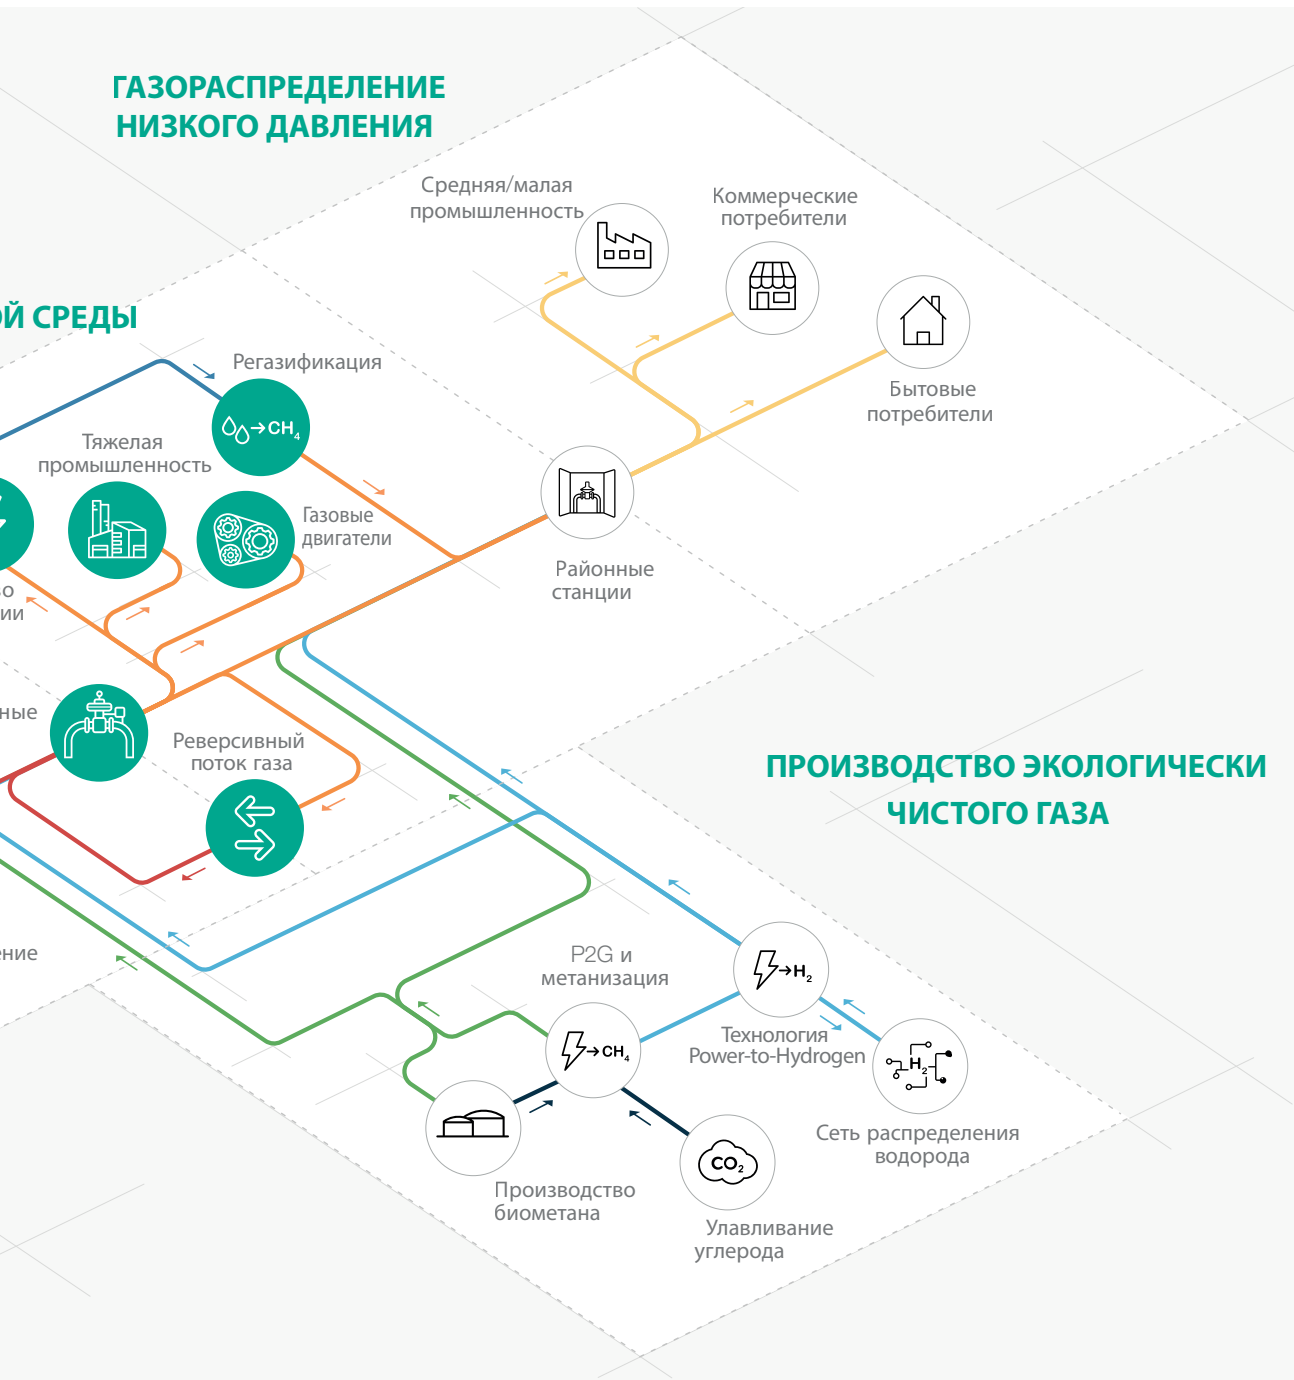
ГАЗОРАСПРЕДЕЛЕНИЕ НИЗКОГО ДАВЛЕНИЯ

Средняя/малая промышленность

Коммерческие потребители

Бытовые потребители

ЙЙ СРЕДЫ

Регазификация

$\rightarrow CH_4$

Тяжелая промышленность

Газовые двигатели

Районные станции

о ии

ные

Реверсивный поток газа

ПРОИЗВОДСТВО ЭКОЛОГИЧЕСКИ ЧИСТОГО ГАЗА

ение

P2G и метанизация

$\rightarrow CH_4$

$\rightarrow H_2$

Технология Power-to-Hydrogen

$H_2$

Сеть распределения водорода

Производство биометана

$CO_2$

Улавливание углерода